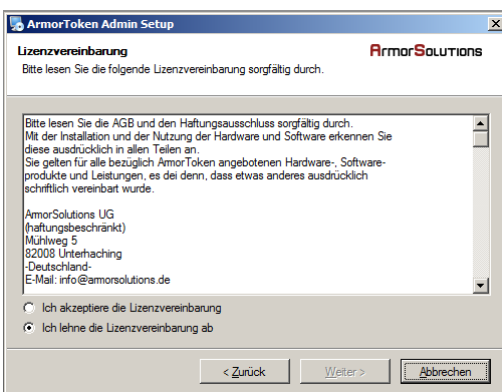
ArmorToken Admin Setup

Lizenzvereinbarung

ArmorSolutions

Bitte lesen Sie die folgende Lizenzvereinbarung sorgfältig durch.

Bitte lesen Sie die AGB und den Haftungsausschluss sorgfältig durch.
Mit der Installation und der Nutzung der Hardware und Software erkennen Sie diese ausdrücklich in allen Teilen an.
Sie gelten für alle bezüglich ArmorToken angebotenen Hardware-, Softwareprodukte und Leistungen, es dei denn, dass etwas anderes ausdrücklich schriftlich vereinbart wurde.

ArmorSolutions UG
(haftungsbeschränkt)
Mühlweg 5
82008 Unterhaching
-Deutschland-
E-Mail: info@armorsolutions.de

Ich akzeptiere die Lizenzvereinbarung

Ich lehne die Lizenzvereinbarung ab

< Zurück

Weiter >

Abbrechen